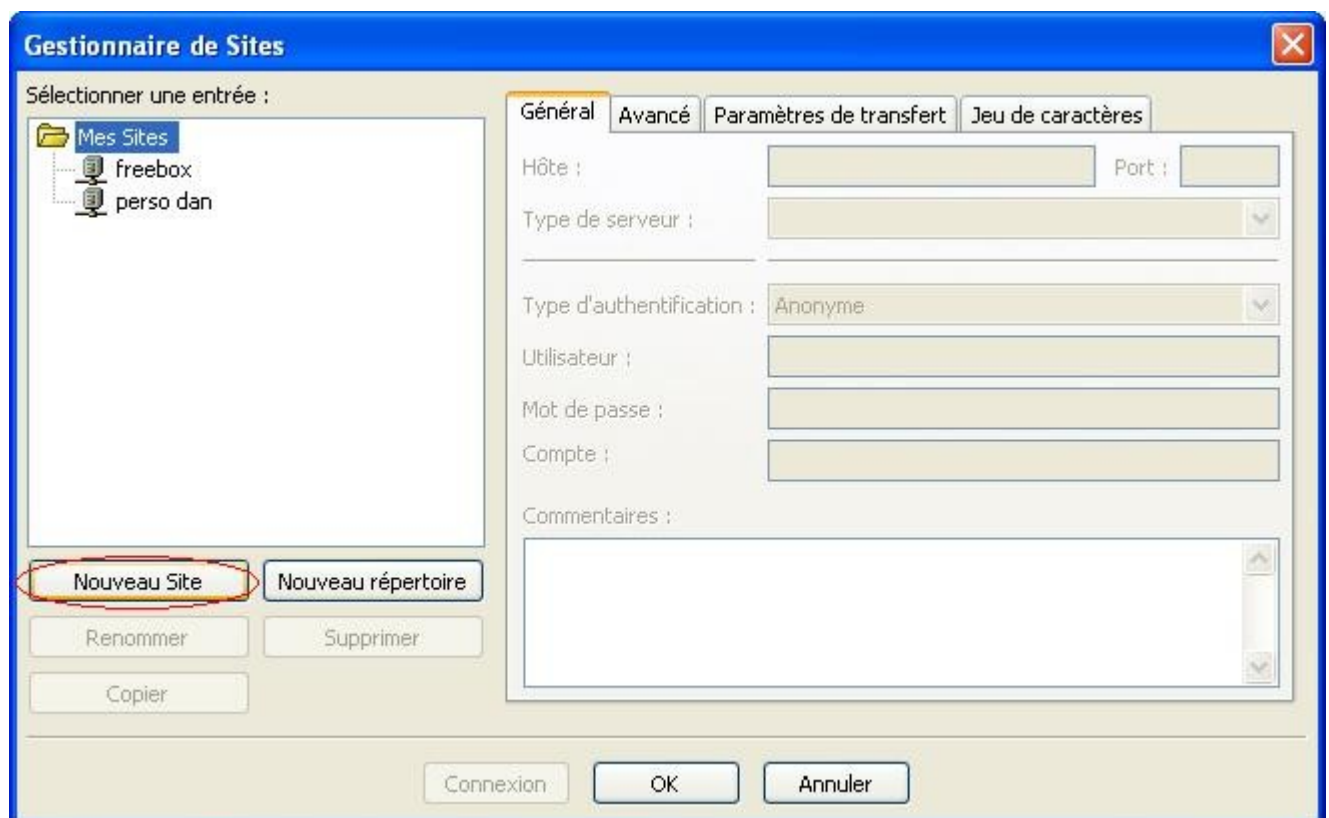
Gestionnaire de Sites

Sélectionner une entrée :

Mes Sites
freebox
perso dan

Nouveau Site
Nouveau répertoire
Renommer
Supprimer
Copier

Général
Avancé
Paramètres de transfert
Jeu de caractères

Hôte :
Port :
Type de serveur :
Type d'authentification : Anonyme
Utilisateur :
Mot de passe :
Compte :
Commentaires :

Connexion
OK
Annuler